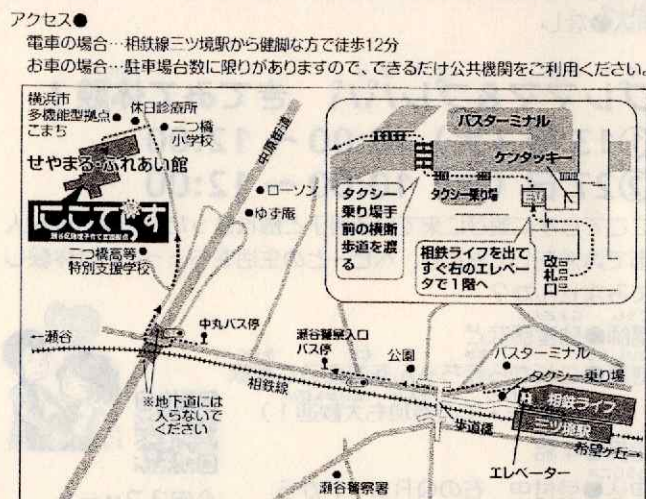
アクセス●
電車の場合…相鉄線三ツ境駅から健脚な方で徒歩12分
お車の場合…駐車場台数に限りがありますので、できるだけ公共機関をご利用ください。

横浜市多機能型拠点こまち
休日診療所
二つ橋小学校
せやまる・ふれあい館
にこてらす
中原街道
ローソン
ゆず庵
二つ橋高等特別支援学校
バスターミナル
ケンタッキー
タクシー乗り場手前の横断歩道を渡る
タクシー乗り場
相鉄ライフを出てすぐ右のエレベータで1階へ
改札口
一瀬谷
中丸バス停
瀬谷警察入口バス停
公園
バスターミナル
タクシー乗り場
相鉄線
※地下道には入らないでください
相鉄ライフ
三ツ境駅
歩道橋
希望ケ丘→
エレベーター
瀬谷警察署